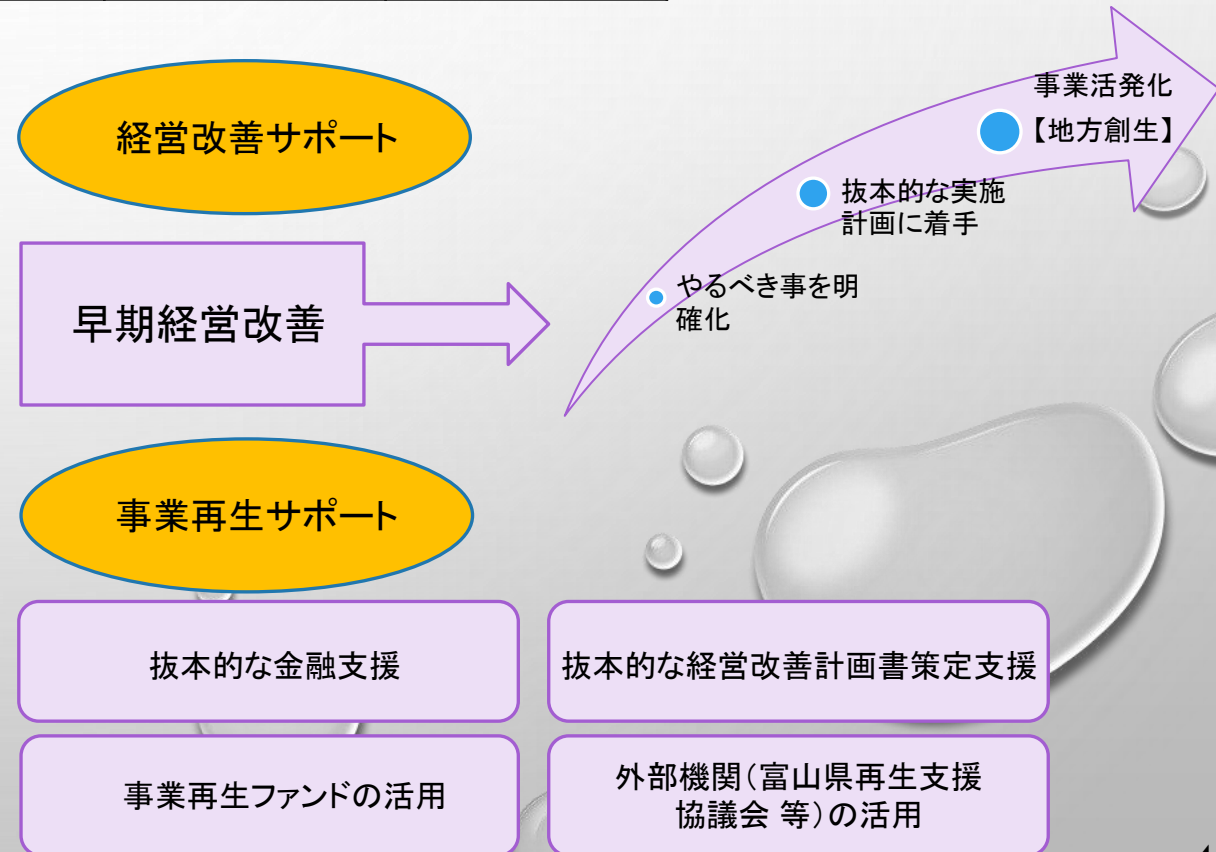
経営改善サポート

早期経営改善

やるべき事を明確化

抜本的な実施計画に着手

事業活発化
【地方創生】

事業再生サポート

抜本的な金融支援

抜本的な経営改善計画書策定支援

事業再生ファンドの活用

外部機関(富山県再生支援協議会 等)の活用